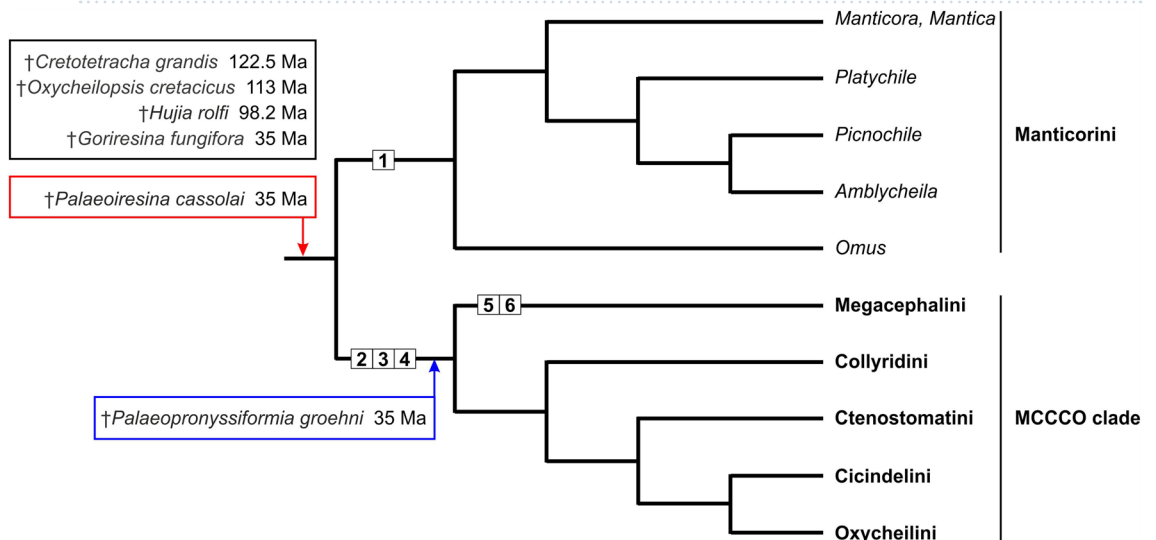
†*Cretotetracha grandis* 122.5 Ma
†*Oxycheilopsis cretacicus* 113 Ma
†*Hujia rolfi* 98.2 Ma
†*Goriresina fungifora* 35 Ma

†*Palaeoiresina cassolai* 35 Ma

1

2 3 4

5 6

†*Palaeopronyssiformia groehni* 35 Ma

*Manticora, Mantica*
*Platychile*
*Picnochile*
*Amblycheila*
*Omus*

**Manticorini**

**Megacephalini**
**Collyridini**
**Ctenostomatini**
**Cicindelini**
**Oxycheilini**

**MCCCO clade**